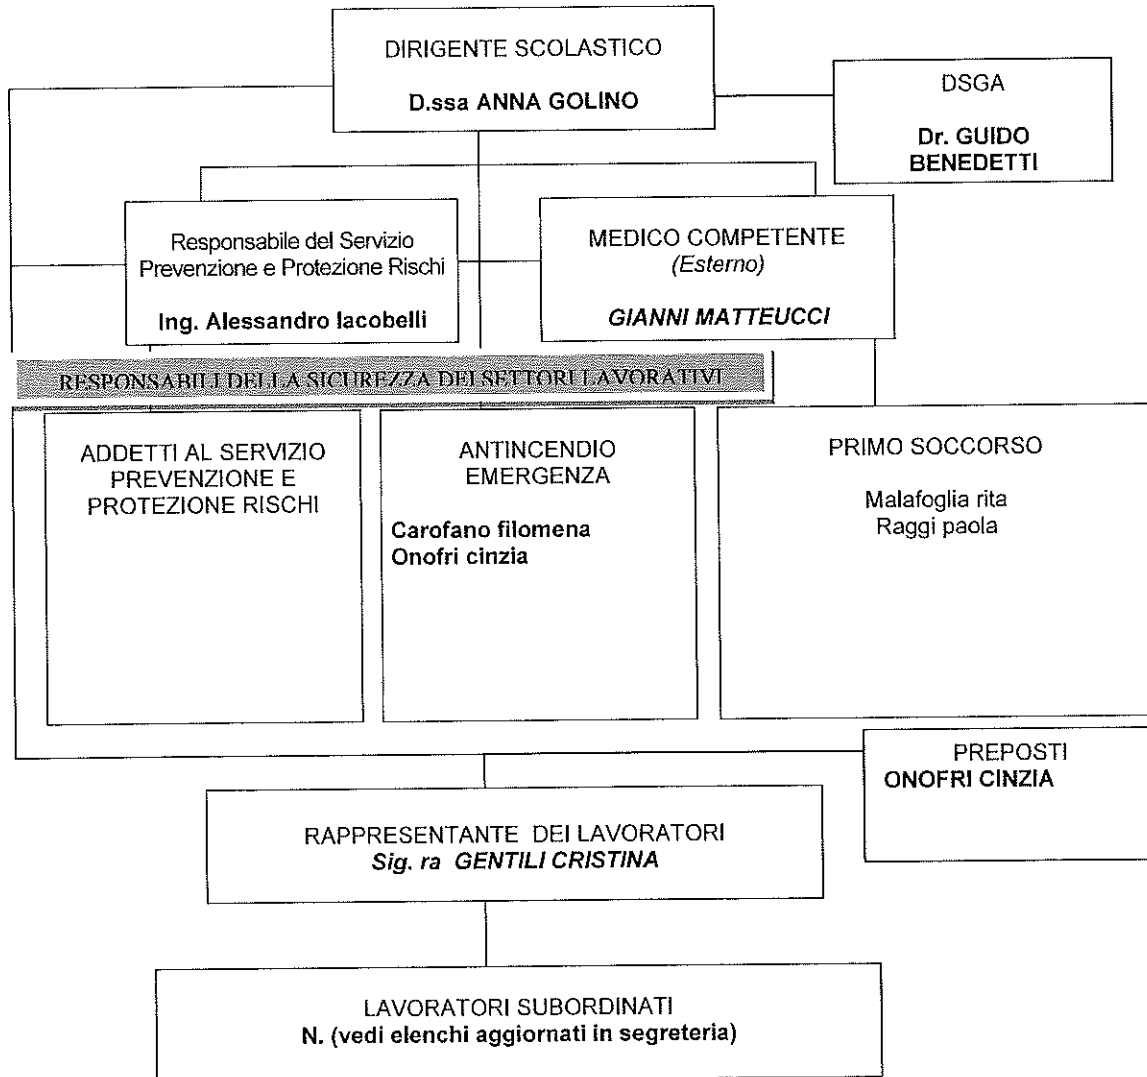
DIRIGENTE SCOLASTICO

D.ssa ANNA GOLINO

DSGA

Dr. GUIDO BENEDETTI

Responsabile del Servizio Prevenzione e Protezione Rischi

Ing. Alessandro Iacobelli

MEDICO COMPETENTE
(Esterno)

GIANNI MATTEUCCI

RESPONSABILI DELLA SICUREZZA DEI SETTORI LAVORATIVI

ADDETTI AL SERVIZIO PREVENZIONE E PROTEZIONE RISCHI

ANTINCENDIO EMERGENZA

Carofano filomena
Onofri cinzia

PRIMO SOCCORSO

Malafoglia rita
Raggi paola

PREPOSTI
ONOFRI CINZIA

RAPPRESENTANTE DEI LAVORATORI
Sig. ra GENTILI CRISTINA

LAVORATORI SUBORDINATI
N. (vedi elenchi aggiornati in segreteria)